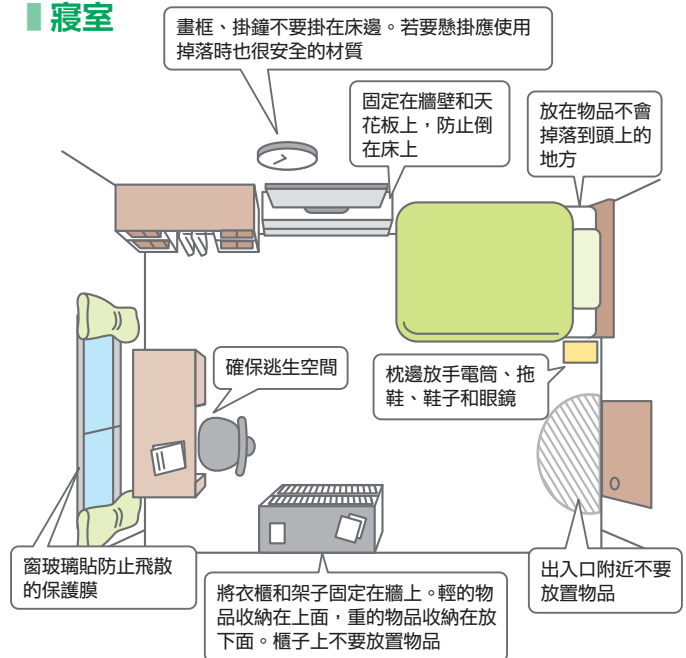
寢室

畫框、掛鐘不要掛在床邊。若要懸掛應使用掉落時也很安全的材質

固定在牆壁和天花板上，防止倒在床上

放在物品不會掉落到頭上的地方

確保逃生空間

枕邊放手電筒、拖鞋、鞋子和眼鏡

窗玻璃貼防止飛散的保護膜

將衣櫃和架子固定在牆上。輕的物品收納在上面，重的物品收納在放下面。櫃子上不要放置物品

出入口附近不要放置物品